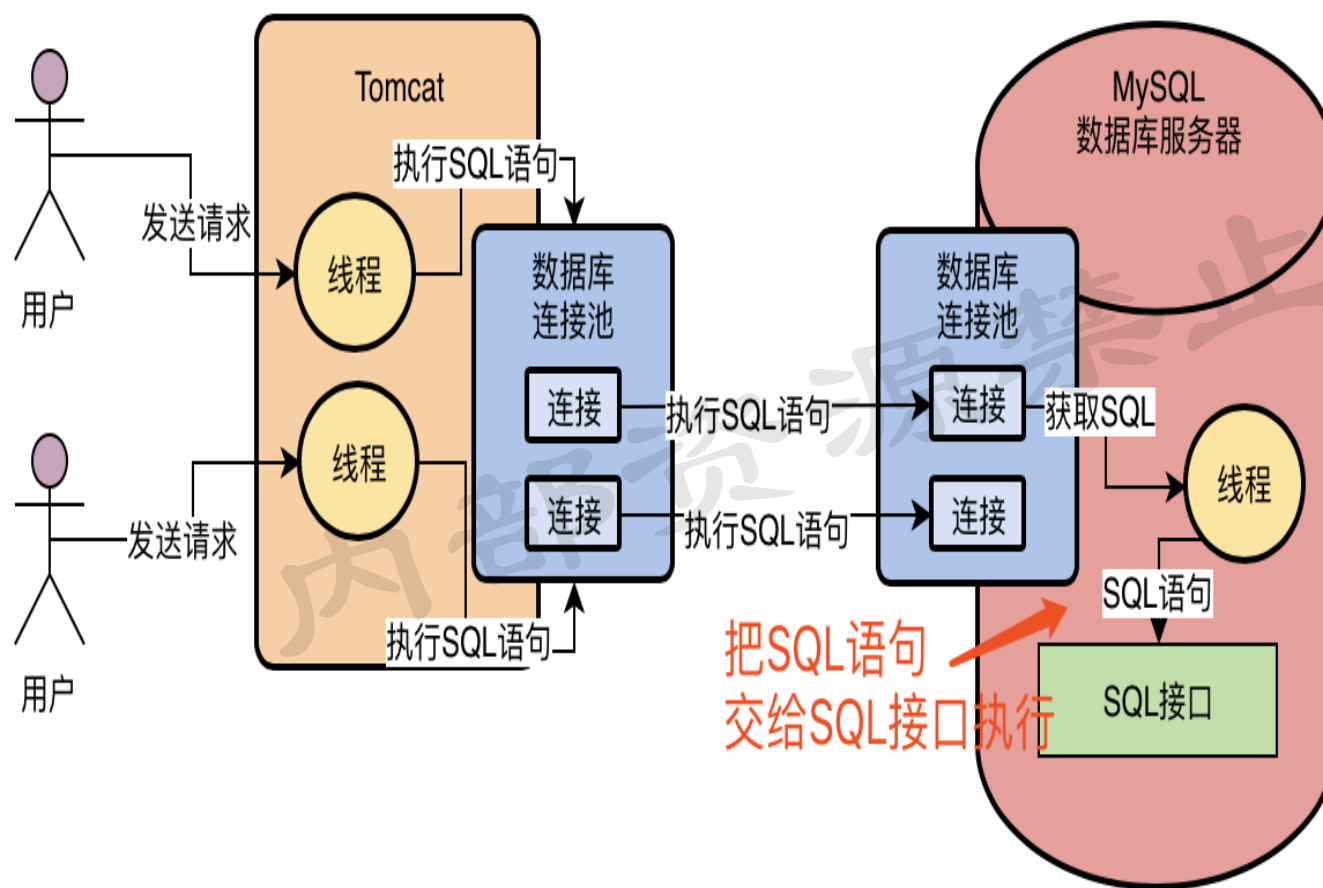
Tomcat

MySQL
数据库服务器

执行SQL语句

发送请求

线程

数据库
连接池

数据库
连接池

用户

连接

执行SQL语句

连接

获取SQL

线程

线程

连接

执行SQL语句

连接

发送请求

SQL语句

用户

执行SQL语句

把SQL语句
交给SQL接口执行

SQL接口

内部资源禁止